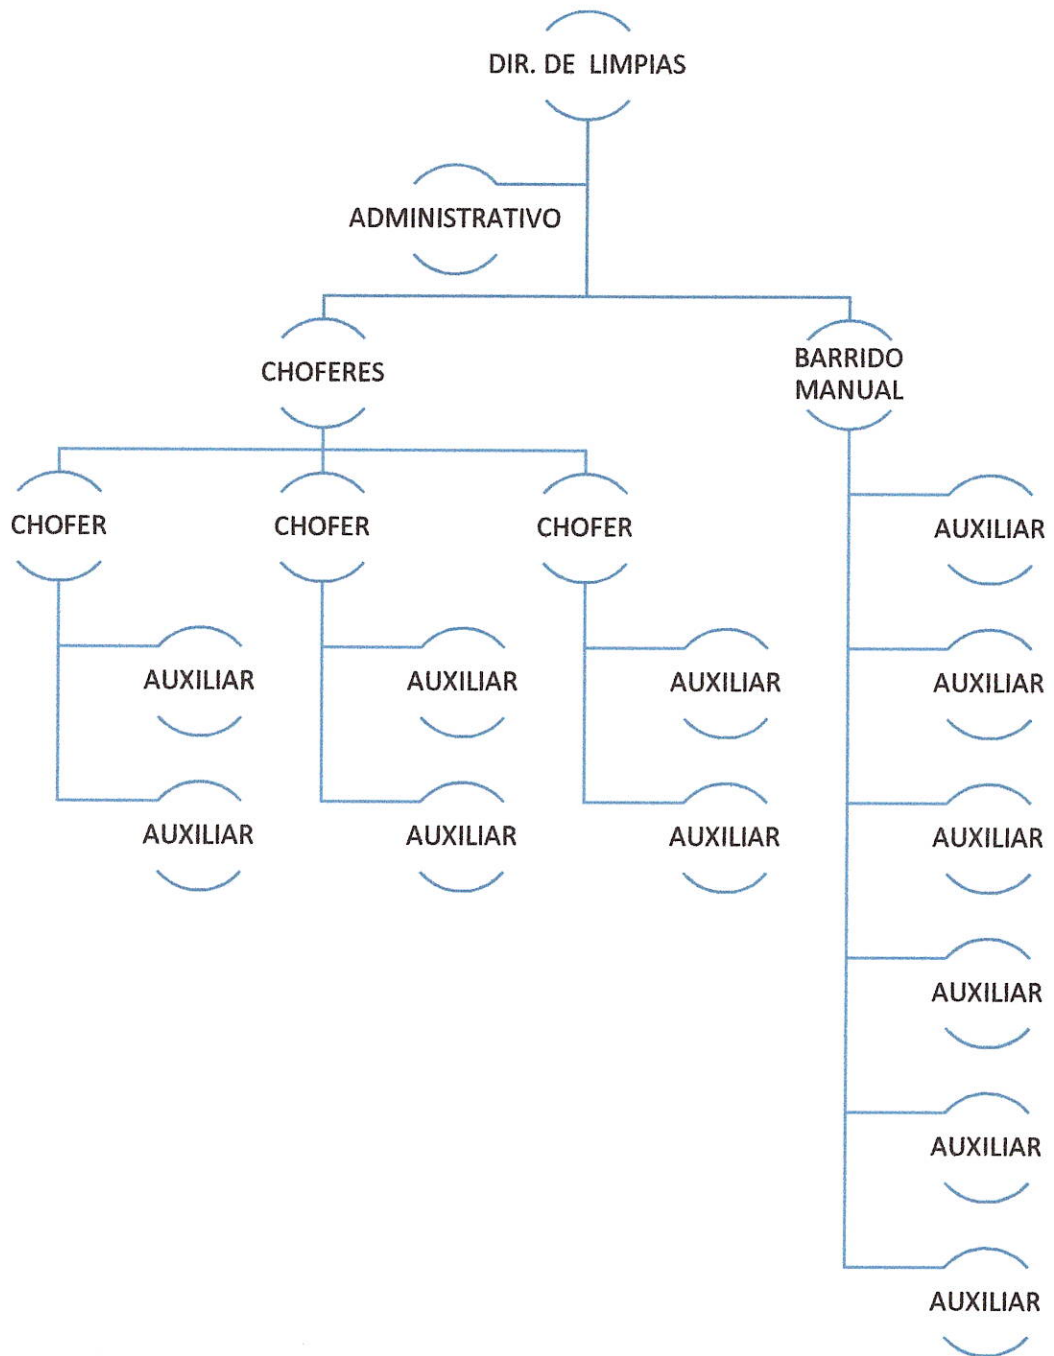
DIR. DE LIMPIAS

ADMINISTRATIVO

CHOFERES

BARRIDO MANUAL

CHOFER

CHOFER

CHOFER

AUXILIAR

AUXILIAR

AUXILIAR

AUXILIAR

AUXILIAR

AUXILIAR

AUXILIAR

AUXILIAR

AUXILIAR

AUXILIAR

AUXILIAR

AUXILIAR